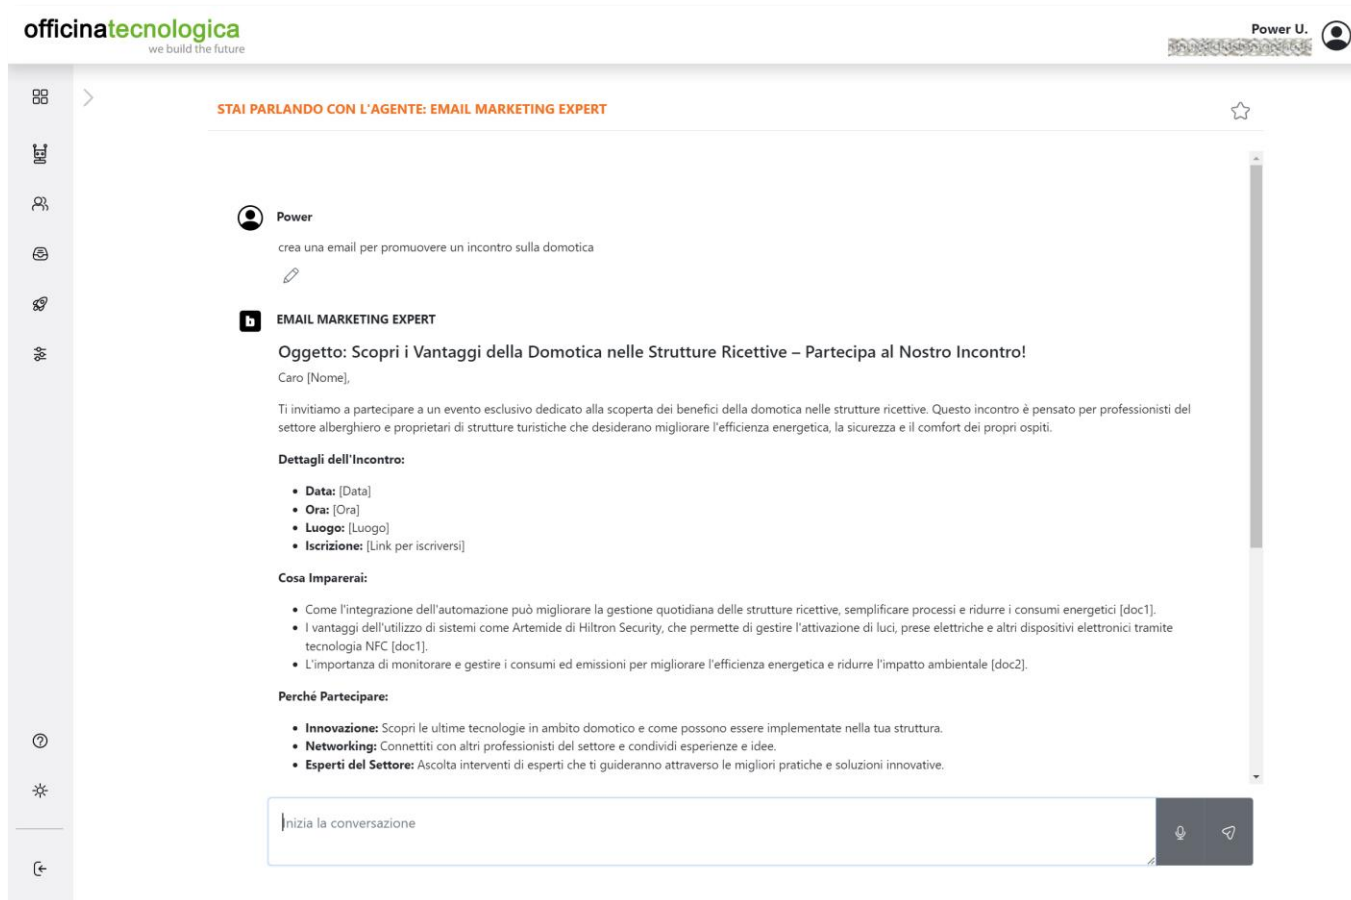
officinatecnologica
we build the future

Power U.
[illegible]

STAI PARLANDO CON L'AGENTE: EMAIL MARKETING EXPERT

Power

crea una email per promuovere un incontro sulla domotica

b EMAIL MARKETING EXPERT

Oggetto: Scopri i Vantaggi della Domotica nelle Strutture Ricettive – Partecipa al Nostro Incontro!

Caro [Nome],

Ti invitiamo a partecipare a un evento esclusivo dedicato alla scoperta dei benefici della domotica nelle strutture ricettive. Questo incontro è pensato per professionisti del settore alberghiero e proprietari di strutture turistiche che desiderano migliorare l'efficienza energetica, la sicurezza e il comfort dei propri ospiti.

Dettagli dell'Incontro:

- Data: [Data]
- Ora: [Ora]
- Luogo: [Luogo]
- Iscrizione: [Link per iscriversi]

Cosa Imparerai:

- Come l'integrazione dell'automazione può migliorare la gestione quotidiana delle strutture ricettive, semplificare processi e ridurre i consumi energetici [doc1].
- I vantaggi dell'utilizzo di sistemi come Artemide di Hiltron Security, che permette di gestire l'attivazione di luci, prese elettriche e altri dispositivi elettronici tramite tecnologia NFC [doc1].
- L'importanza di monitorare e gestire i consumi ed emissioni per migliorare l'efficienza energetica e ridurre l'impatto ambientale [doc2].

Perché Partecipare:

- Innovazione: Scopri le ultime tecnologie in ambito domotico e come possono essere implementate nella tua struttura.
- Networking: Connettiti con altri professionisti del settore e condividi esperienze e idee.
- Esperti del Settore: Ascolta interventi di esperti che ti guideranno attraverso le migliori pratiche e soluzioni innovative.

Inizia la conversazione